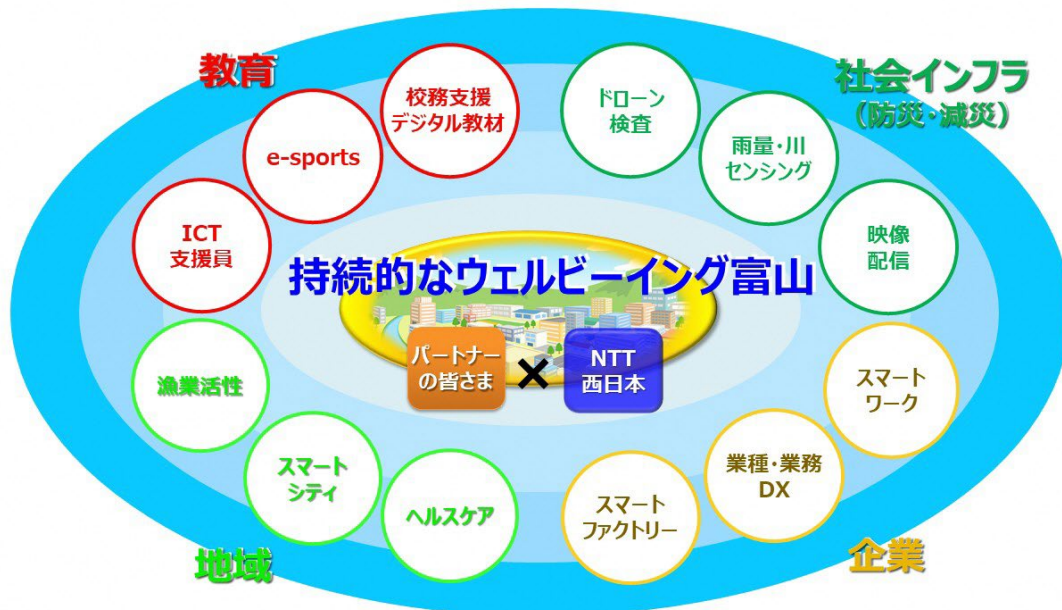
教育

校務支援
デジタル教材

e-sports

ICT
支援員

社会インフラ
（防災・減災）

ドローン
検査

雨量・川
センシング

映像
配信

持続的なウェルビーイング富山

パートナーの皆さま

×

NTT
西日本

漁業活性

スマート
シティ

ヘルスケア

地域

スマート
ワーク

業種・業務
DX

スマート
ファクトリー

企業